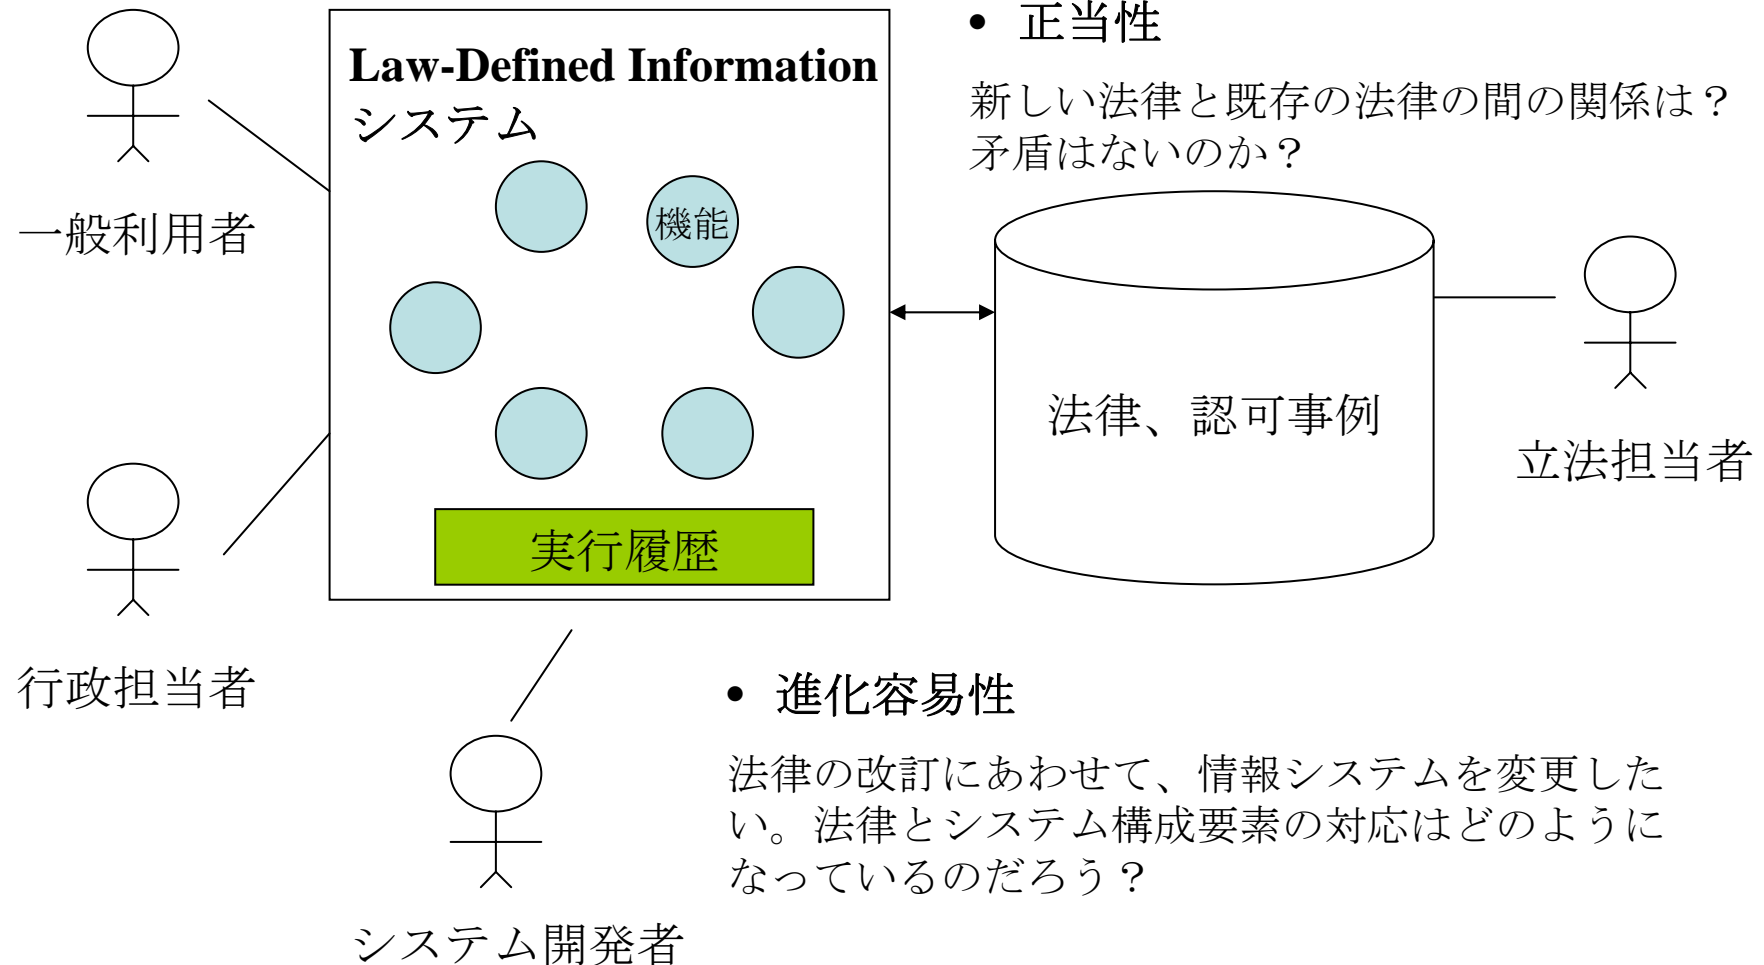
Law-Defined Information
システム

機能

実行履歴

一般利用者

行政担当者

システム開発者

• 正当性

新しい法律と既存の法律の間の関係は？矛盾はないのか？

法律、認可事例

立法担当者

• 進化容易性

法律の改訂にあわせて、情報システムを変更したい。法律とシステム構成要素の対応はどのようになっているのだろう？